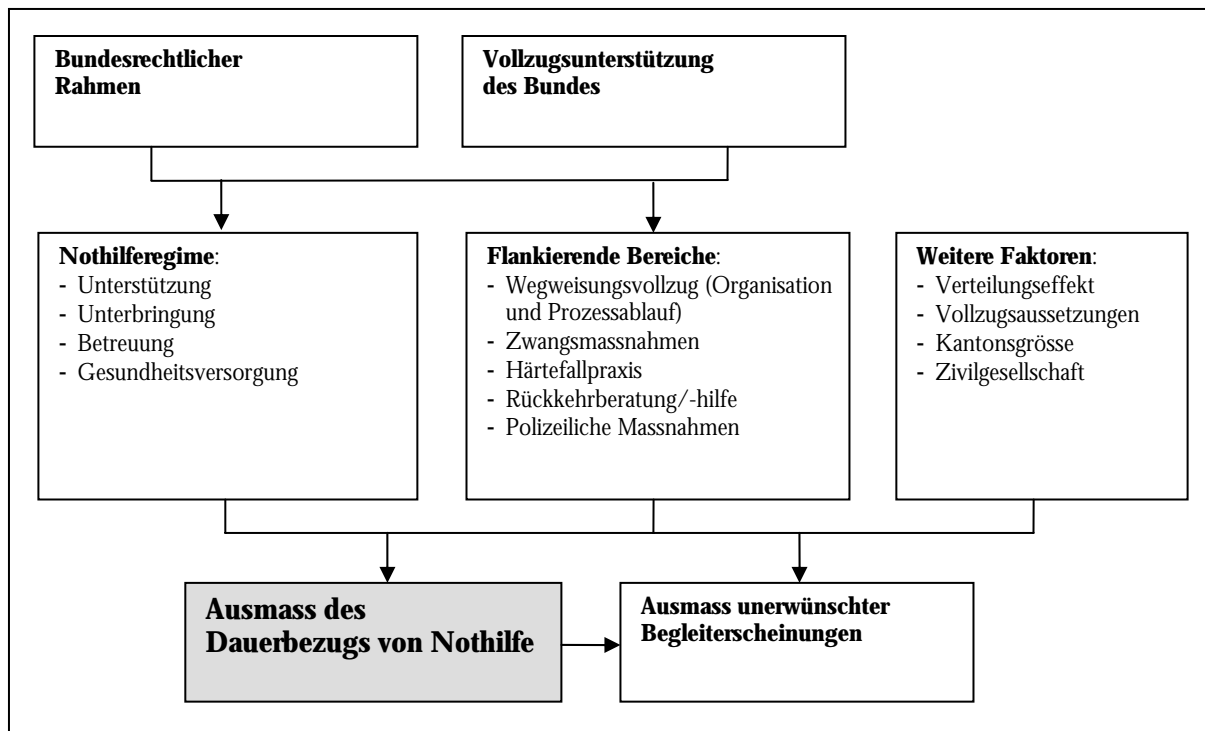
Bundesrechtlicher Rahmen

Vollzugsunterstützung des Bundes

Nothilferegime:
- Unterstützung
- Unterbringung
- Betreuung
- Gesundheitsversorgung

Flankierende Bereiche:
- Wegweisungsvollzug (Organisation und Prozessablauf)
- Zwangsmassnahmen
- Härtefallpraxis
- Rückkehrberatung/-hilfe
- Polizeiliche Massnahmen

Weitere Faktoren:
- Verteilungseffekt
- Vollzugsaussetzungen
- Kantonsgrösse
- Zivilgesellschaft

Ausmass des Dauerbezugs von Nothilfe

Ausmass unerwünschter Begleiterscheinungen